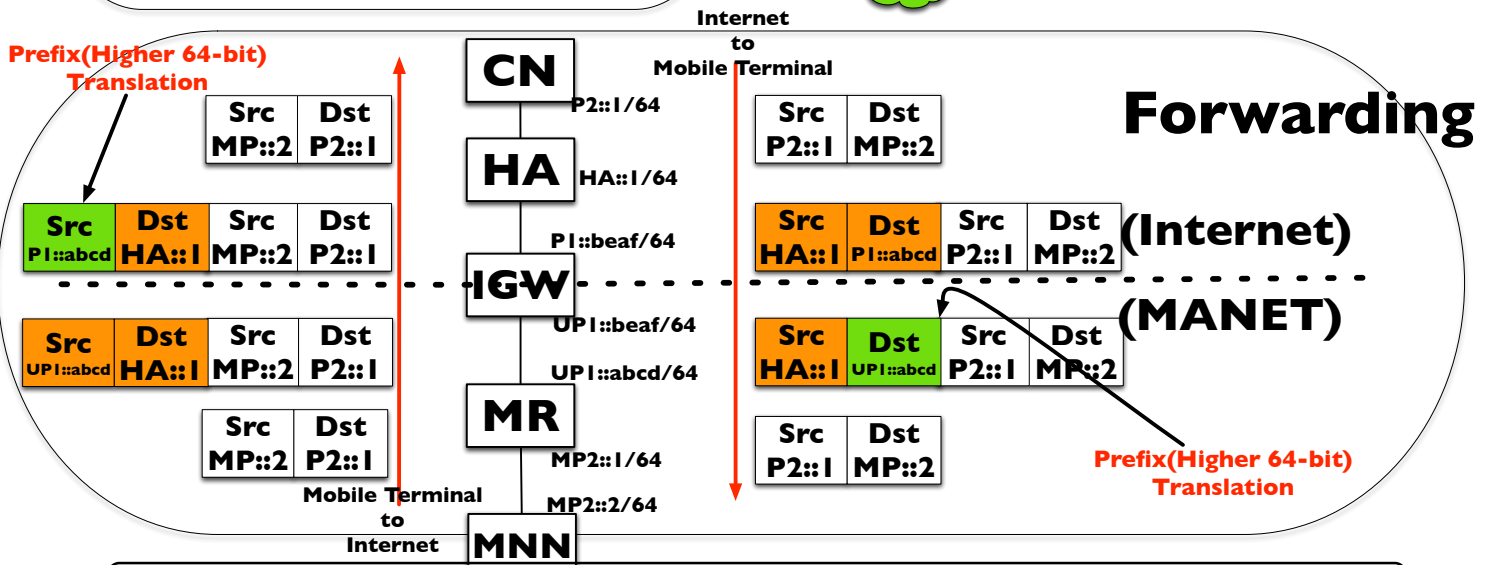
Internet to Mobile Terminal

Prefix(Higher 64-bit) Translation

CN

P2::1/64

HA

HA::1/64

P1::beaf/64

IGW

UP1::beaf/64

UP1::abcd/64

MR

MP2::1/64

MP2::2/64

MNN

Forwarding

(Internet)

(MANET)

| Src MP::2 | Dst P2::1 |
|---|---|

| Src P1::abcd | Dst HA::1 | Src MP::2 | Dst P2::1 |
|---|---|---|---|

| Src UP1::abcd | Dst HA::1 | Src MP::2 | Dst P2::1 |
|---|---|---|---|

| Src MP::2 | Dst P2::1 |
|---|---|

| Src P2::1 | Dst MP::2 |
|---|---|

| Src HA::1 | Dst P1::abcd | Src P2::1 | Dst MP::2 |
|---|---|---|---|

| Src HA::1 | Dst UP1::abcd | Src P2::1 | Dst MP::2 |
|---|---|---|---|

| Src P2::1 | Dst MP::2 |
|---|---|

Prefix(Higher 64-bit) Translation

Mobile Terminal to Internet